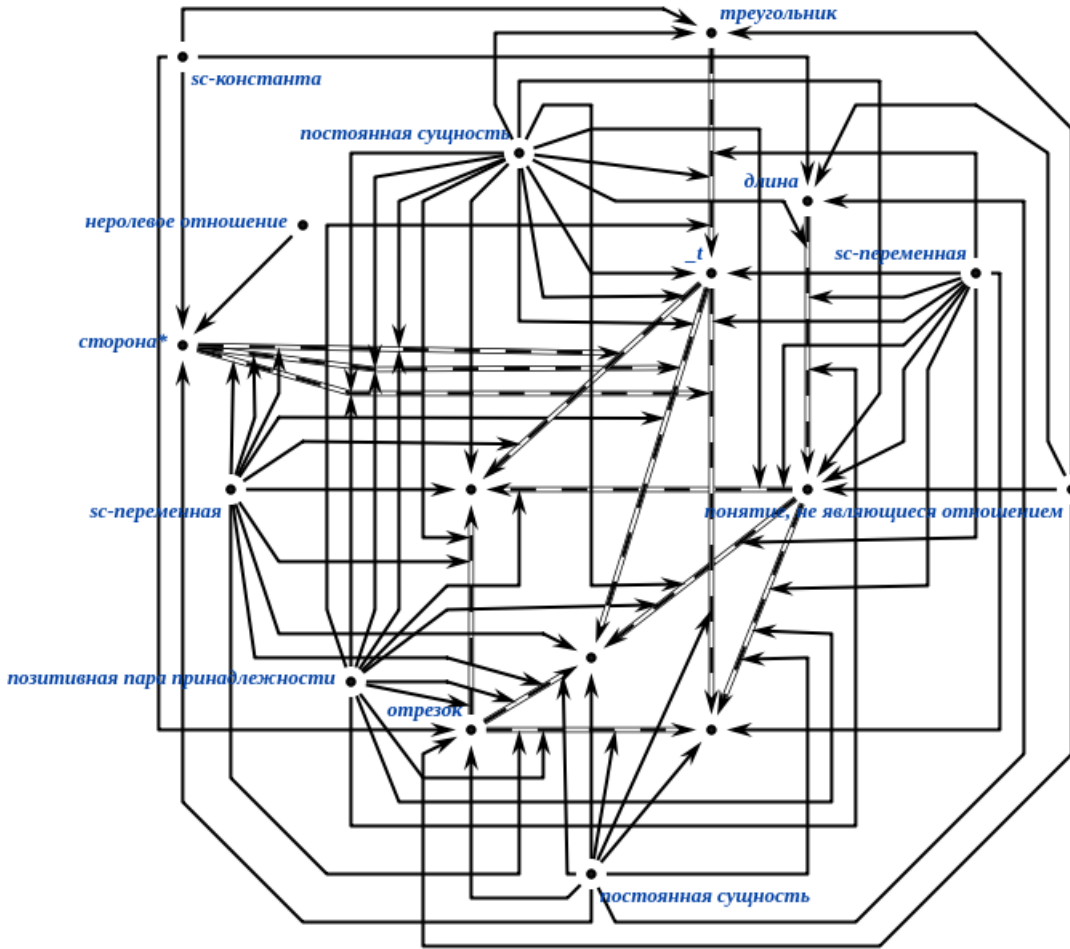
треугольник
sc-константа
постоянная сущность
длина
неролевое отношение
_t
sc-переменная
сторона*
sc-переменная
понятие, не являющиеся отношением
позитивная пара принадлежности
отрезок
постоянная сущность